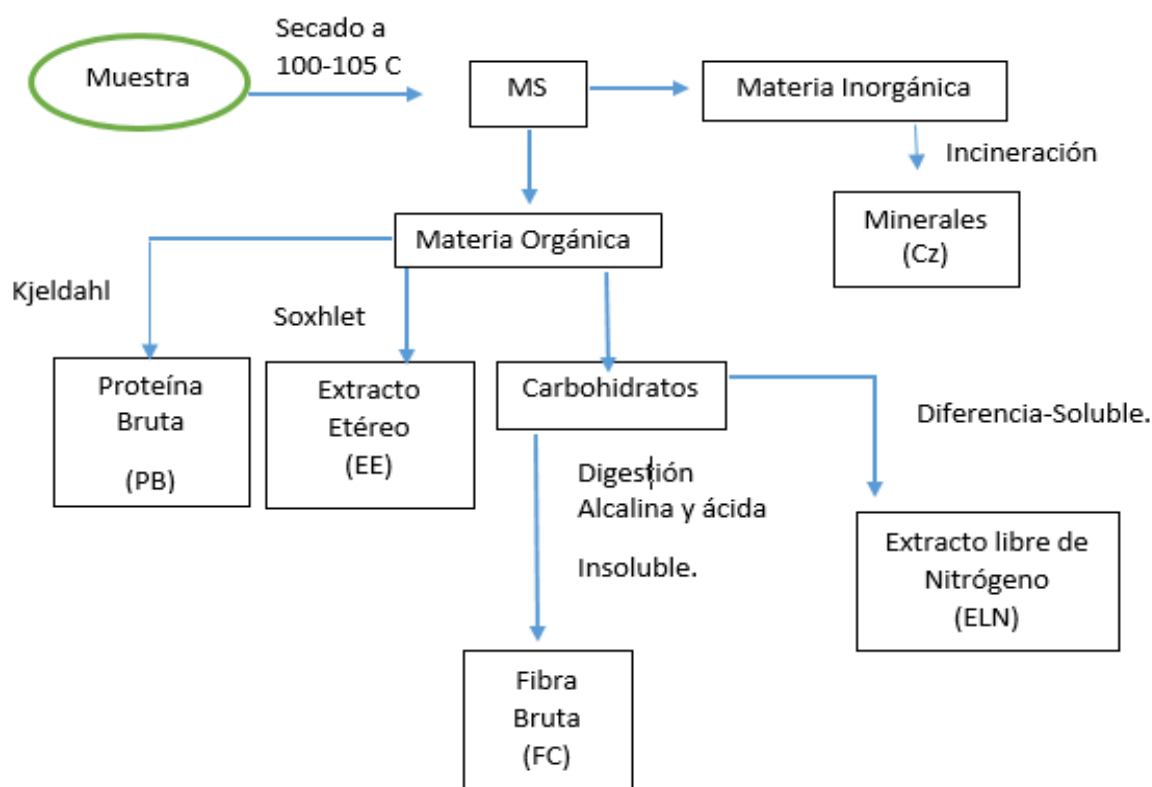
Muestra

Secado a 100-105 C

MS

Materia Inorgánica

Incineración

Minerales (Cz)

Materia Orgánica

Kjeldahl

Soxhlet

Proteína Bruta (PB)

Extracto Etéreo (EE)

Carbohidratos

Diferencia-Soluble.

Digestión Alcalina y ácida

Insoluble.

Extracto libre de Nitrógeno (ELN)

Fibra Bruta (FC)